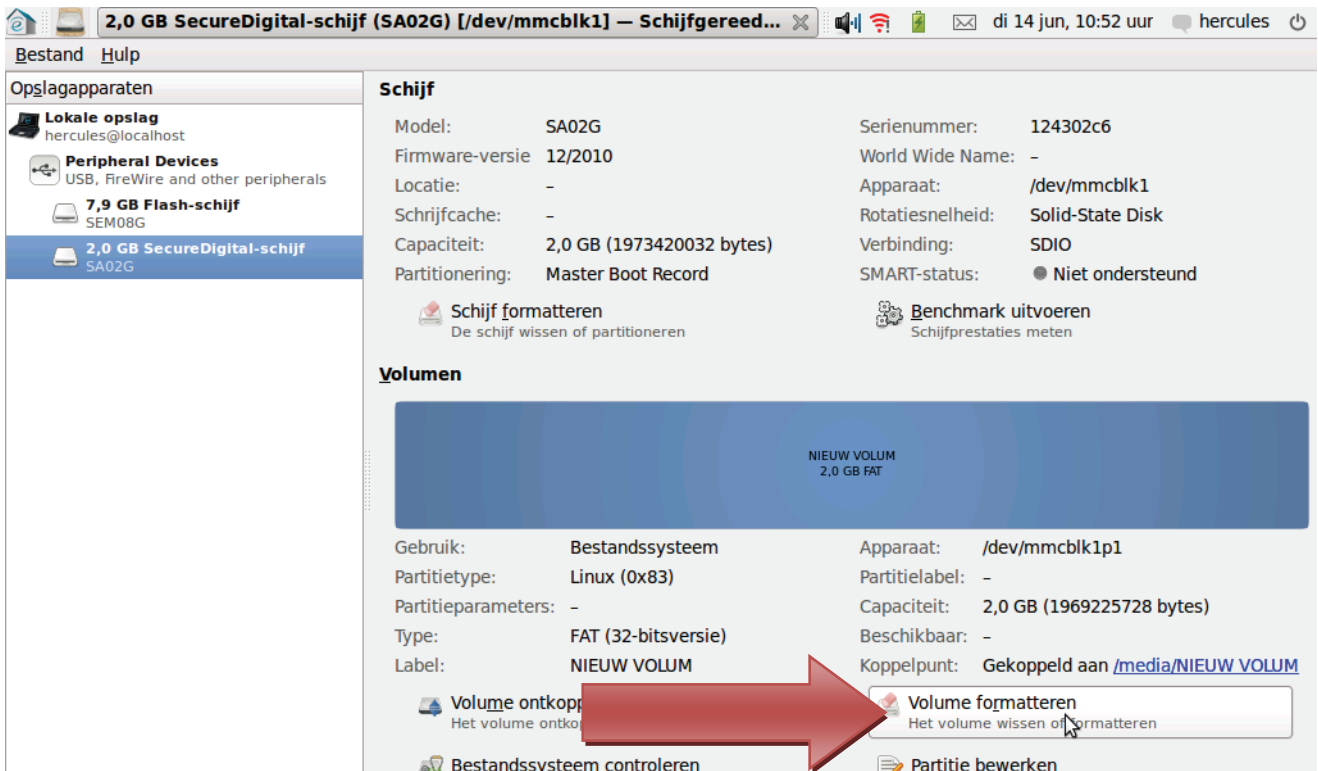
2,0 GB SecureDigital-schijf (SA02G) [/dev/mmcblk1] — Schijfgereed... di 14 jun, 10:52 uur hercules

Bestand Hulp

Opslagapparaten

Lokale opslag
hercules@localhost

Peripheral Devices
USB, FireWire and other peripherals

7,9 GB Flash-schijf
SEM08G

2,0 GB SecureDigital-schijf
SA02G

Schijf

| | | | |
|---|---|---|---|
| Model: | SA02G | Serienummer: | 124302c6 |
| Firmware-versie | 12/2010 | World Wide Name: | – |
| Locatie: | – | Apparaat: | /dev/mmcblk1 |
| Schrijfcache: | – | Rotatiesnelheid: | Solid-State Disk |
| Capaciteit: | 2,0 GB (1973420032 bytes) | Verbinding: | SDIO |
| Partitionering: | Master Boot Record | SMART-status: | Niet ondersteund |

Schijf formatteren
De schijf wissen of partitioneren

Benchmark uitvoeren
Schijfprestaties meten

Volumen

NIEUW VOLUM
2,0 GB FAT

| | | | |
|---|---|---|---|
| Gebruik: | Bestandssysteem | Apparaat: | /dev/mmcblk1p1 |
| Partitietype: | Linux (0x83) | Partitielabel: | – |
| Partitieparameters: | – | Capaciteit: | 2,0 GB (1969225728 bytes) |
| Type: | FAT (32-bitsversie) | Beschikbaar: | – |
| Label: | NIEUW VOLUM | Koppelpunt: | Gekoppeld aan /media/NIEUW VOLUM |

Volume ontkopp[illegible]
Het volume ontko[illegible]

Volume formatteren
Het volume wissen of formatteren

Bestandssysteem controleren

Partitie bewerken